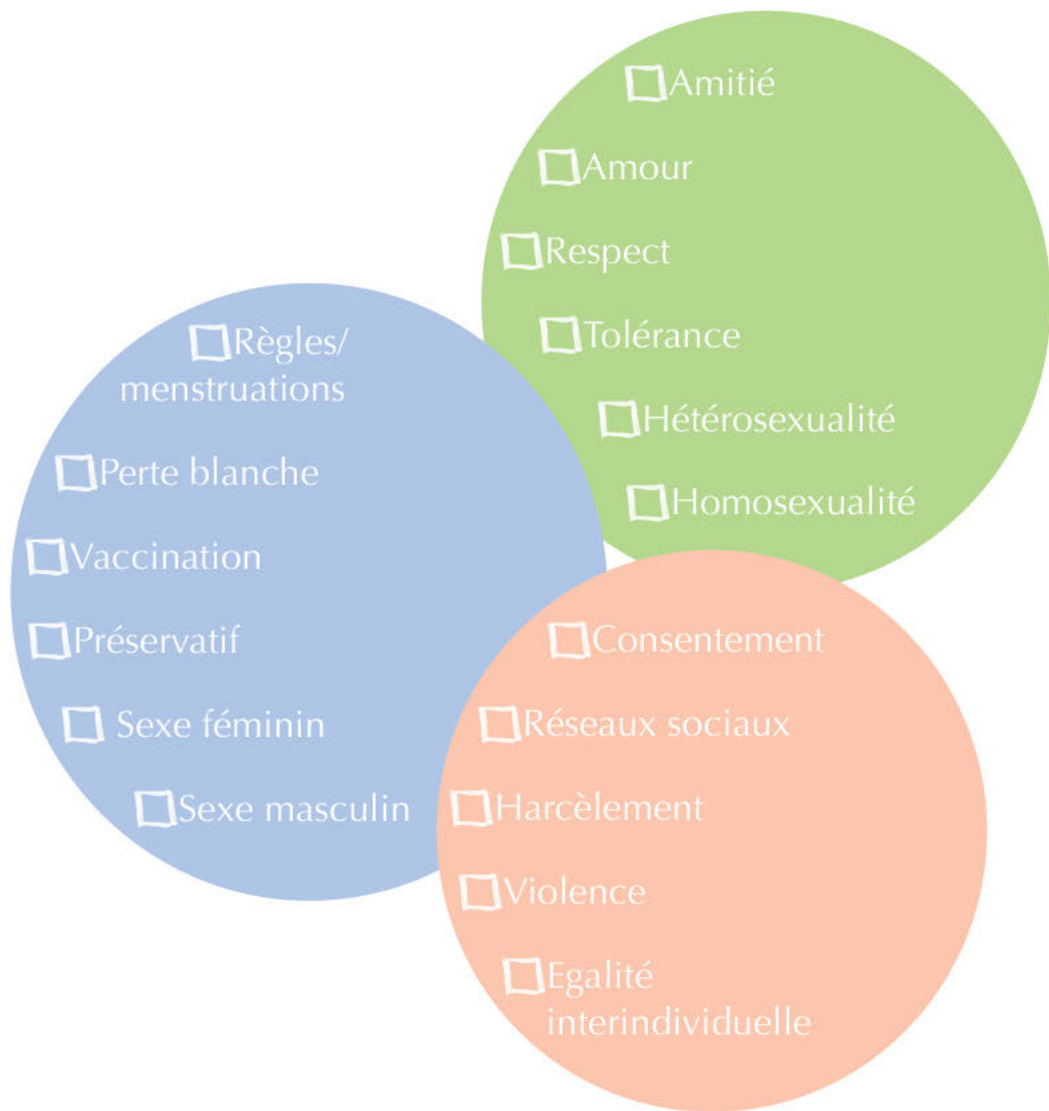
☐ Amitié

☐ Amour

☐ Respect

☐ Tolérance

☐ Hétérosexualité

☐ Homosexualité

☐ Règles/ menstruations

☐ Perte blanche

☐ Vaccination

☐ Préservatif

☐ Sexe féminin

☐ Sexe masculin

☐ Consentement

☐ Réseaux sociaux

☐ Harcèlement

☐ Violence

☐ Egalité interindividuelle